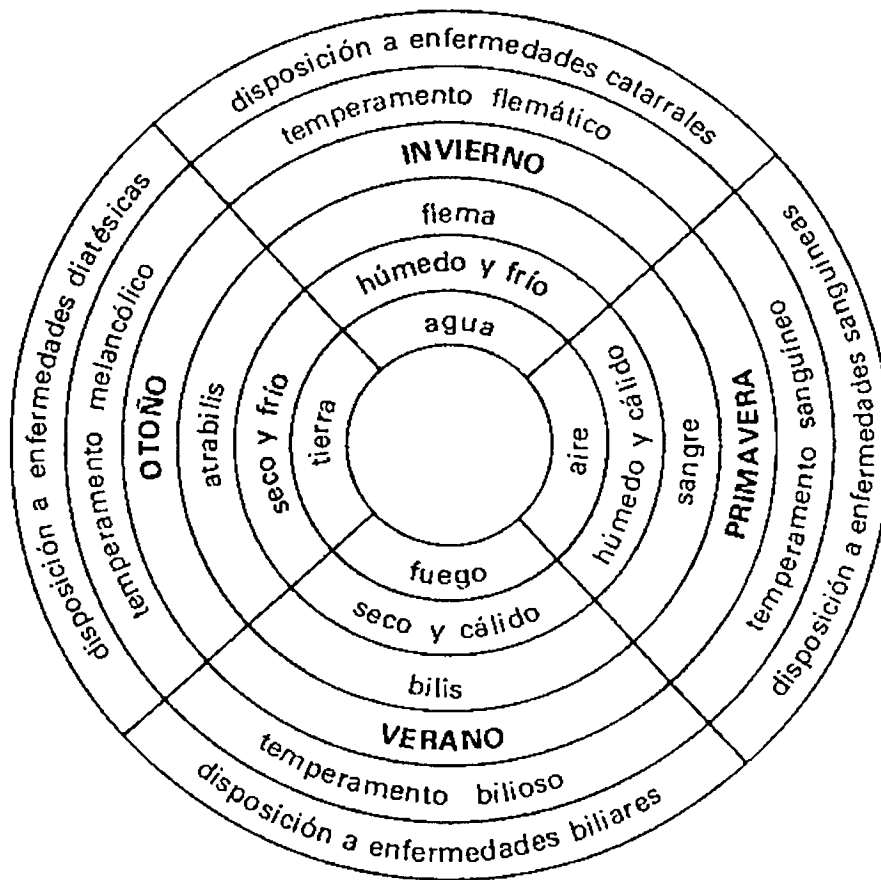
disposición a enfermedades catarrales
temperamento flemático
INVIERNO
flema
húmedo y frío
agua

disposición a enfermedades sanguíneas
temperamento sanguíneo
PRIMAVERA
sangre
húmedo y cálido
aire

fuego
seco y cálido
bilis
VERANO
temperamento bilioso
disposición a enfermedades biliares

disposición a enfermedades diatésicas
temperamento melancólico
OTOÑO
atrabilis
seco y frío
tierra